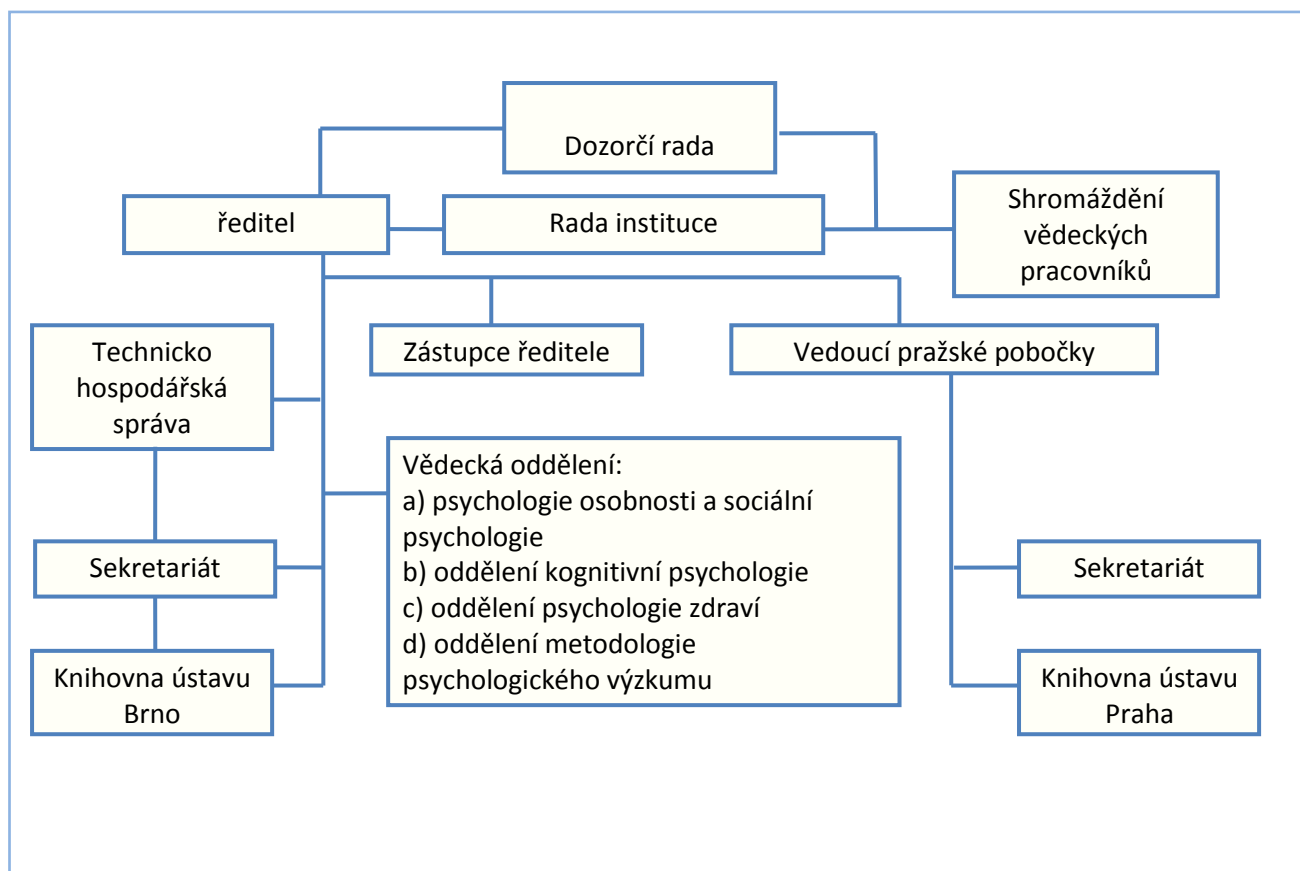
Dozorčí rada

ředitel

Rada instituce

Shromáždění vědeckých pracovníků

Technicko hospodářská správa

Zástupce ředitele

Vedoucí pražské pobočky

Vědecká oddělení:
a) psychologie osobnosti a sociální psychologie
b) oddělení kognitivní psychologie
c) oddělení psychologie zdraví
d) oddělení metodologie psychologického výzkumu

Sekretariát

Knihovna ústavu Brno

Sekretariát

Knihovna ústavu Praha